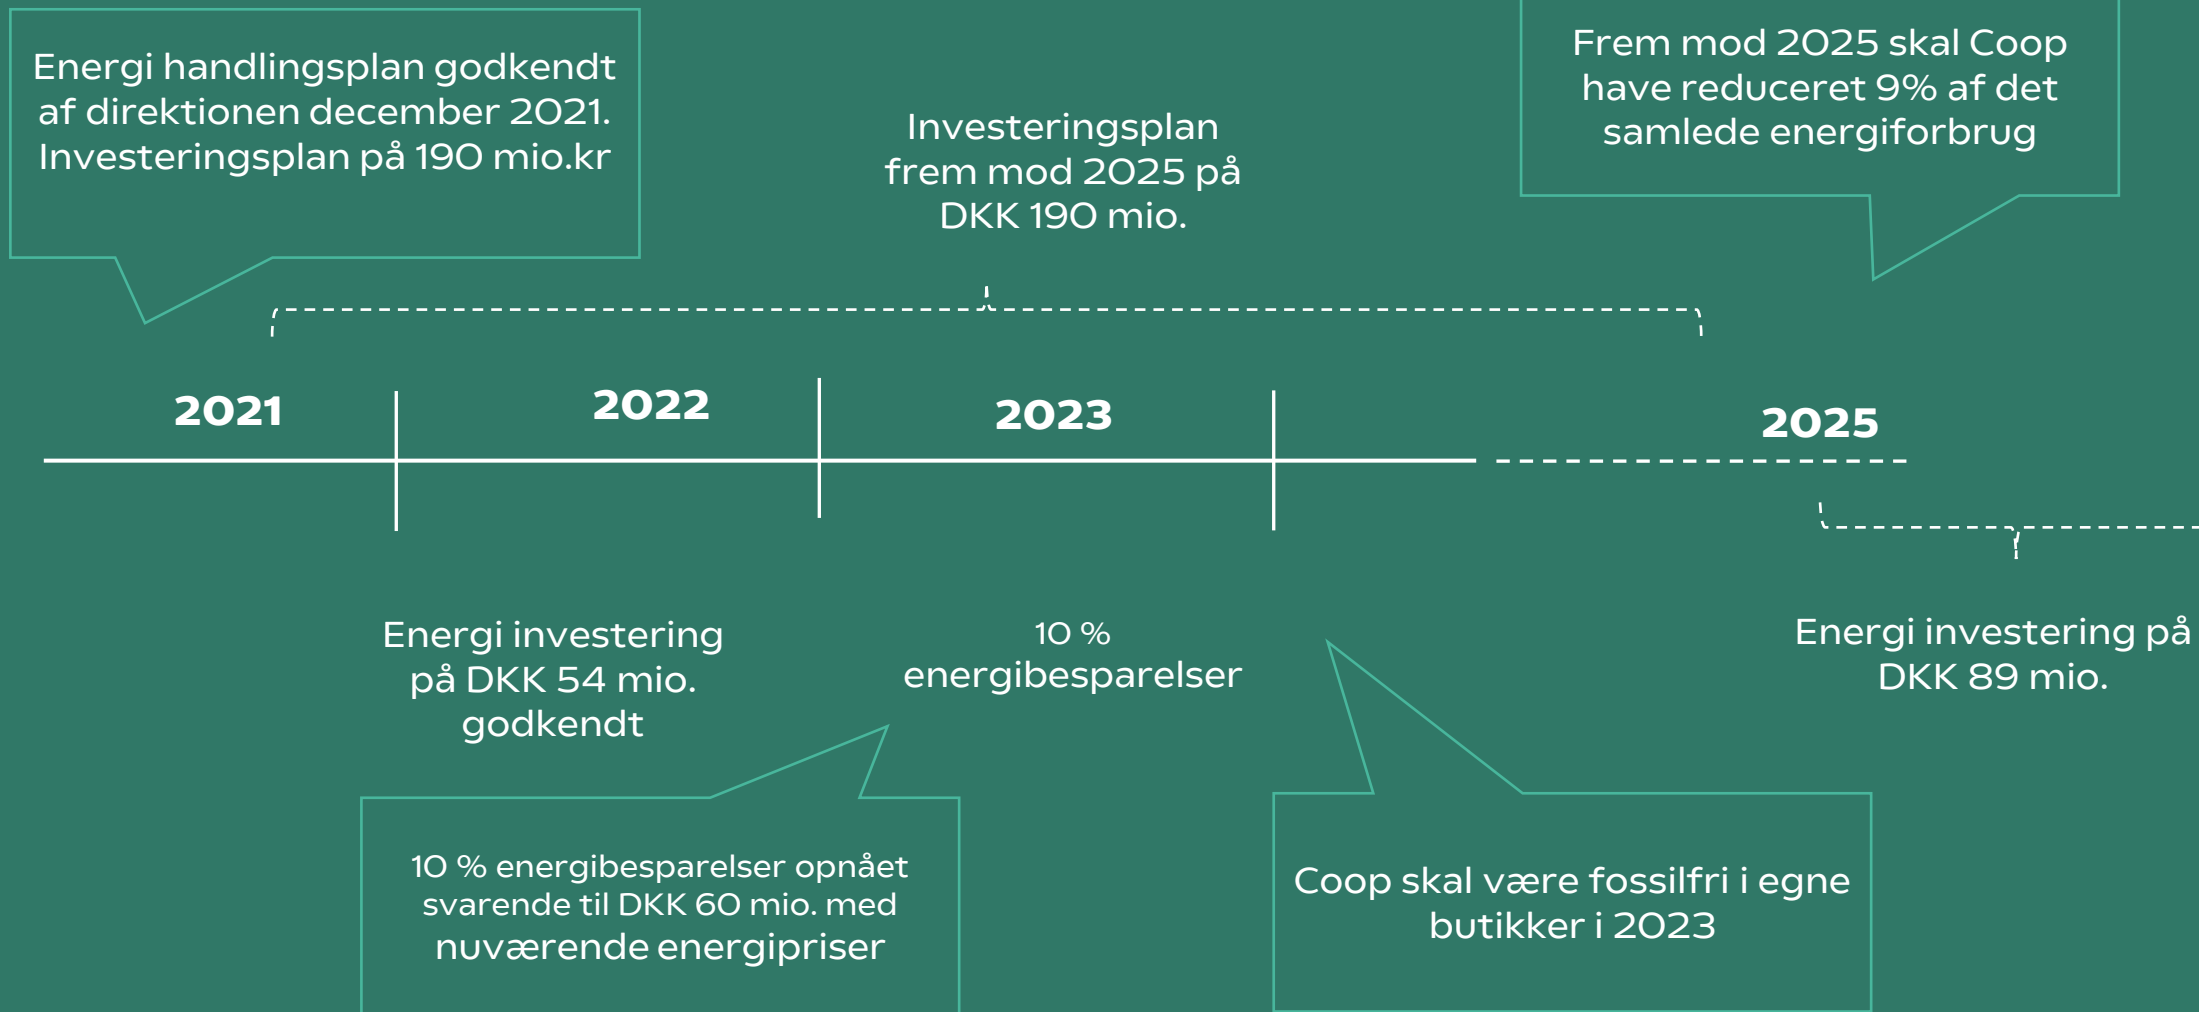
Energi handlingsplan godkendt af direktionen december 2021. Investeringsplan på 190 mio.kr

Investeringsplan frem mod 2025 på DKK 190 mio.

Frem mod 2025 skal Coop have reduceret 9% af det samlede energiforbrug

2021

2022

2023

2025

Energi investering på DKK 54 mio. godkendt

10 % energibesparelser

Energi investering på DKK 89 mio.

10 % energibesparelser opnået svarende til DKK 60 mio. med nuværende energipriser

Coop skal være fossilfri i egne butikker i 2023